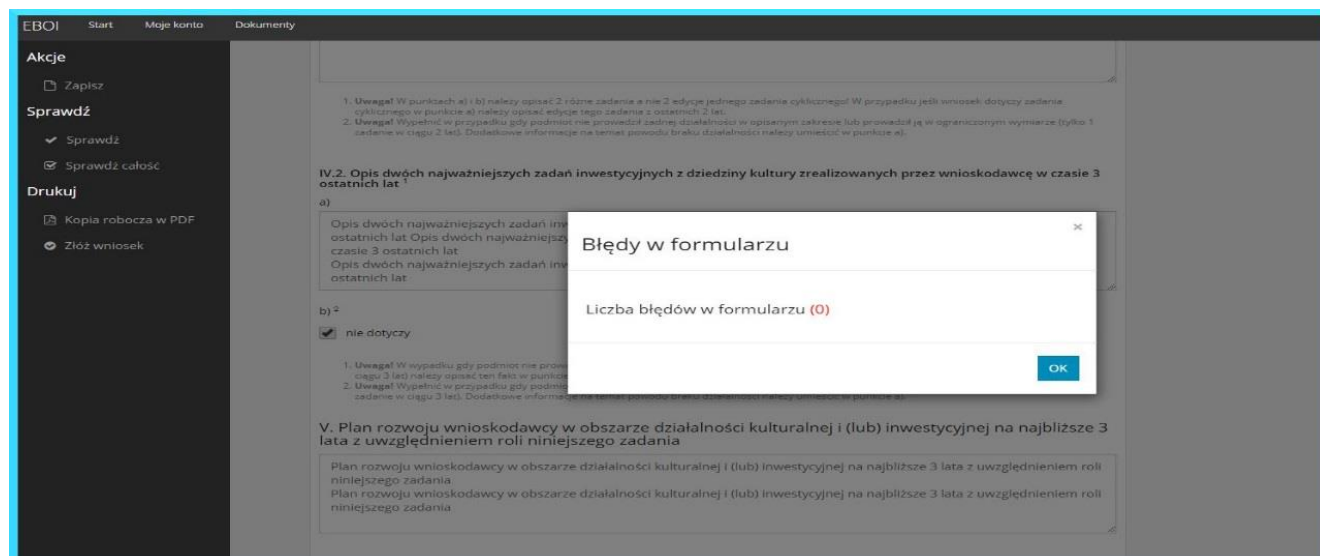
EBOI Start Moje konto Dokumenty

Akcje

Zapisz

Sprawdź

Sprawdź

Sprawdź całość

Drukuj

Kopia robocza w PDF

Złóż wniosek

1. Uwaga! W punktach a) i b) należy opisać 2 różne zadania a nie 2 edycje jednego zadania cyklicznego! W przypadku jeśli wniosek dotyczy zadania cyklicznego w punkcie a) należy opisać edycje tego zadania z ostatnich 2 lat.
2. Uwaga! Wypełnić w przypadku gdy podmiot nie prowadził żadnej działalności w opisanym zakresie lub prowadził ją w ograniczonym wymiarze (tylko 1 zadanie w ciągu 2 lat). Dodatkowe informacje na temat powodu braku działalności należy umieścić w punkcie a).

IV.2. Opis dwóch najważniejszych zadań inwestycyjnych z dziedziny kultury zrealizowanych przez wnioskodawcę w czasie 3 ostatnich lat $^1$

a)

Opis dwóch najważniejszych zadań inw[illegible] ostatnich lat Opis dwóch najważniejszy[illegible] czasie 3 ostatnich lat
Opis dwóch najważniejszych zadań inw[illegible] ostatnich lat

b) $^2$

nie dotyczy

1. Uwaga! W wypadku gdy podmiot nie prow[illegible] ciągu 3 lat) należy opisać ten fakt w punkcie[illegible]
2. Uwaga! Wypełnić w przypadku gdy podmi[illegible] zadanie w ciągu 3 lat). Dodatkowe informacje na temat powodu braku działalności należy umieścić w punkcie a).

Błędy w formularzu

×

Liczba błędów w formularzu (0)

OK

V. Plan rozwoju wnioskodawcy w obszarze działalności kulturalnej i (lub) inwestycyjnej na najbliższe 3 lata z uwzględnieniem roli niniejszego zadania

Plan rozwoju wnioskodawcy w obszarze działalności kulturalnej i (lub) inwestycyjnej na najbliższe 3 lata z uwzględnieniem roli niniejszego zadania.
Plan rozwoju wnioskodawcy w obszarze działalności kulturalnej i (lub) inwestycyjnej na najbliższe 3 lata z uwzględnieniem roli niniejszego zadania.